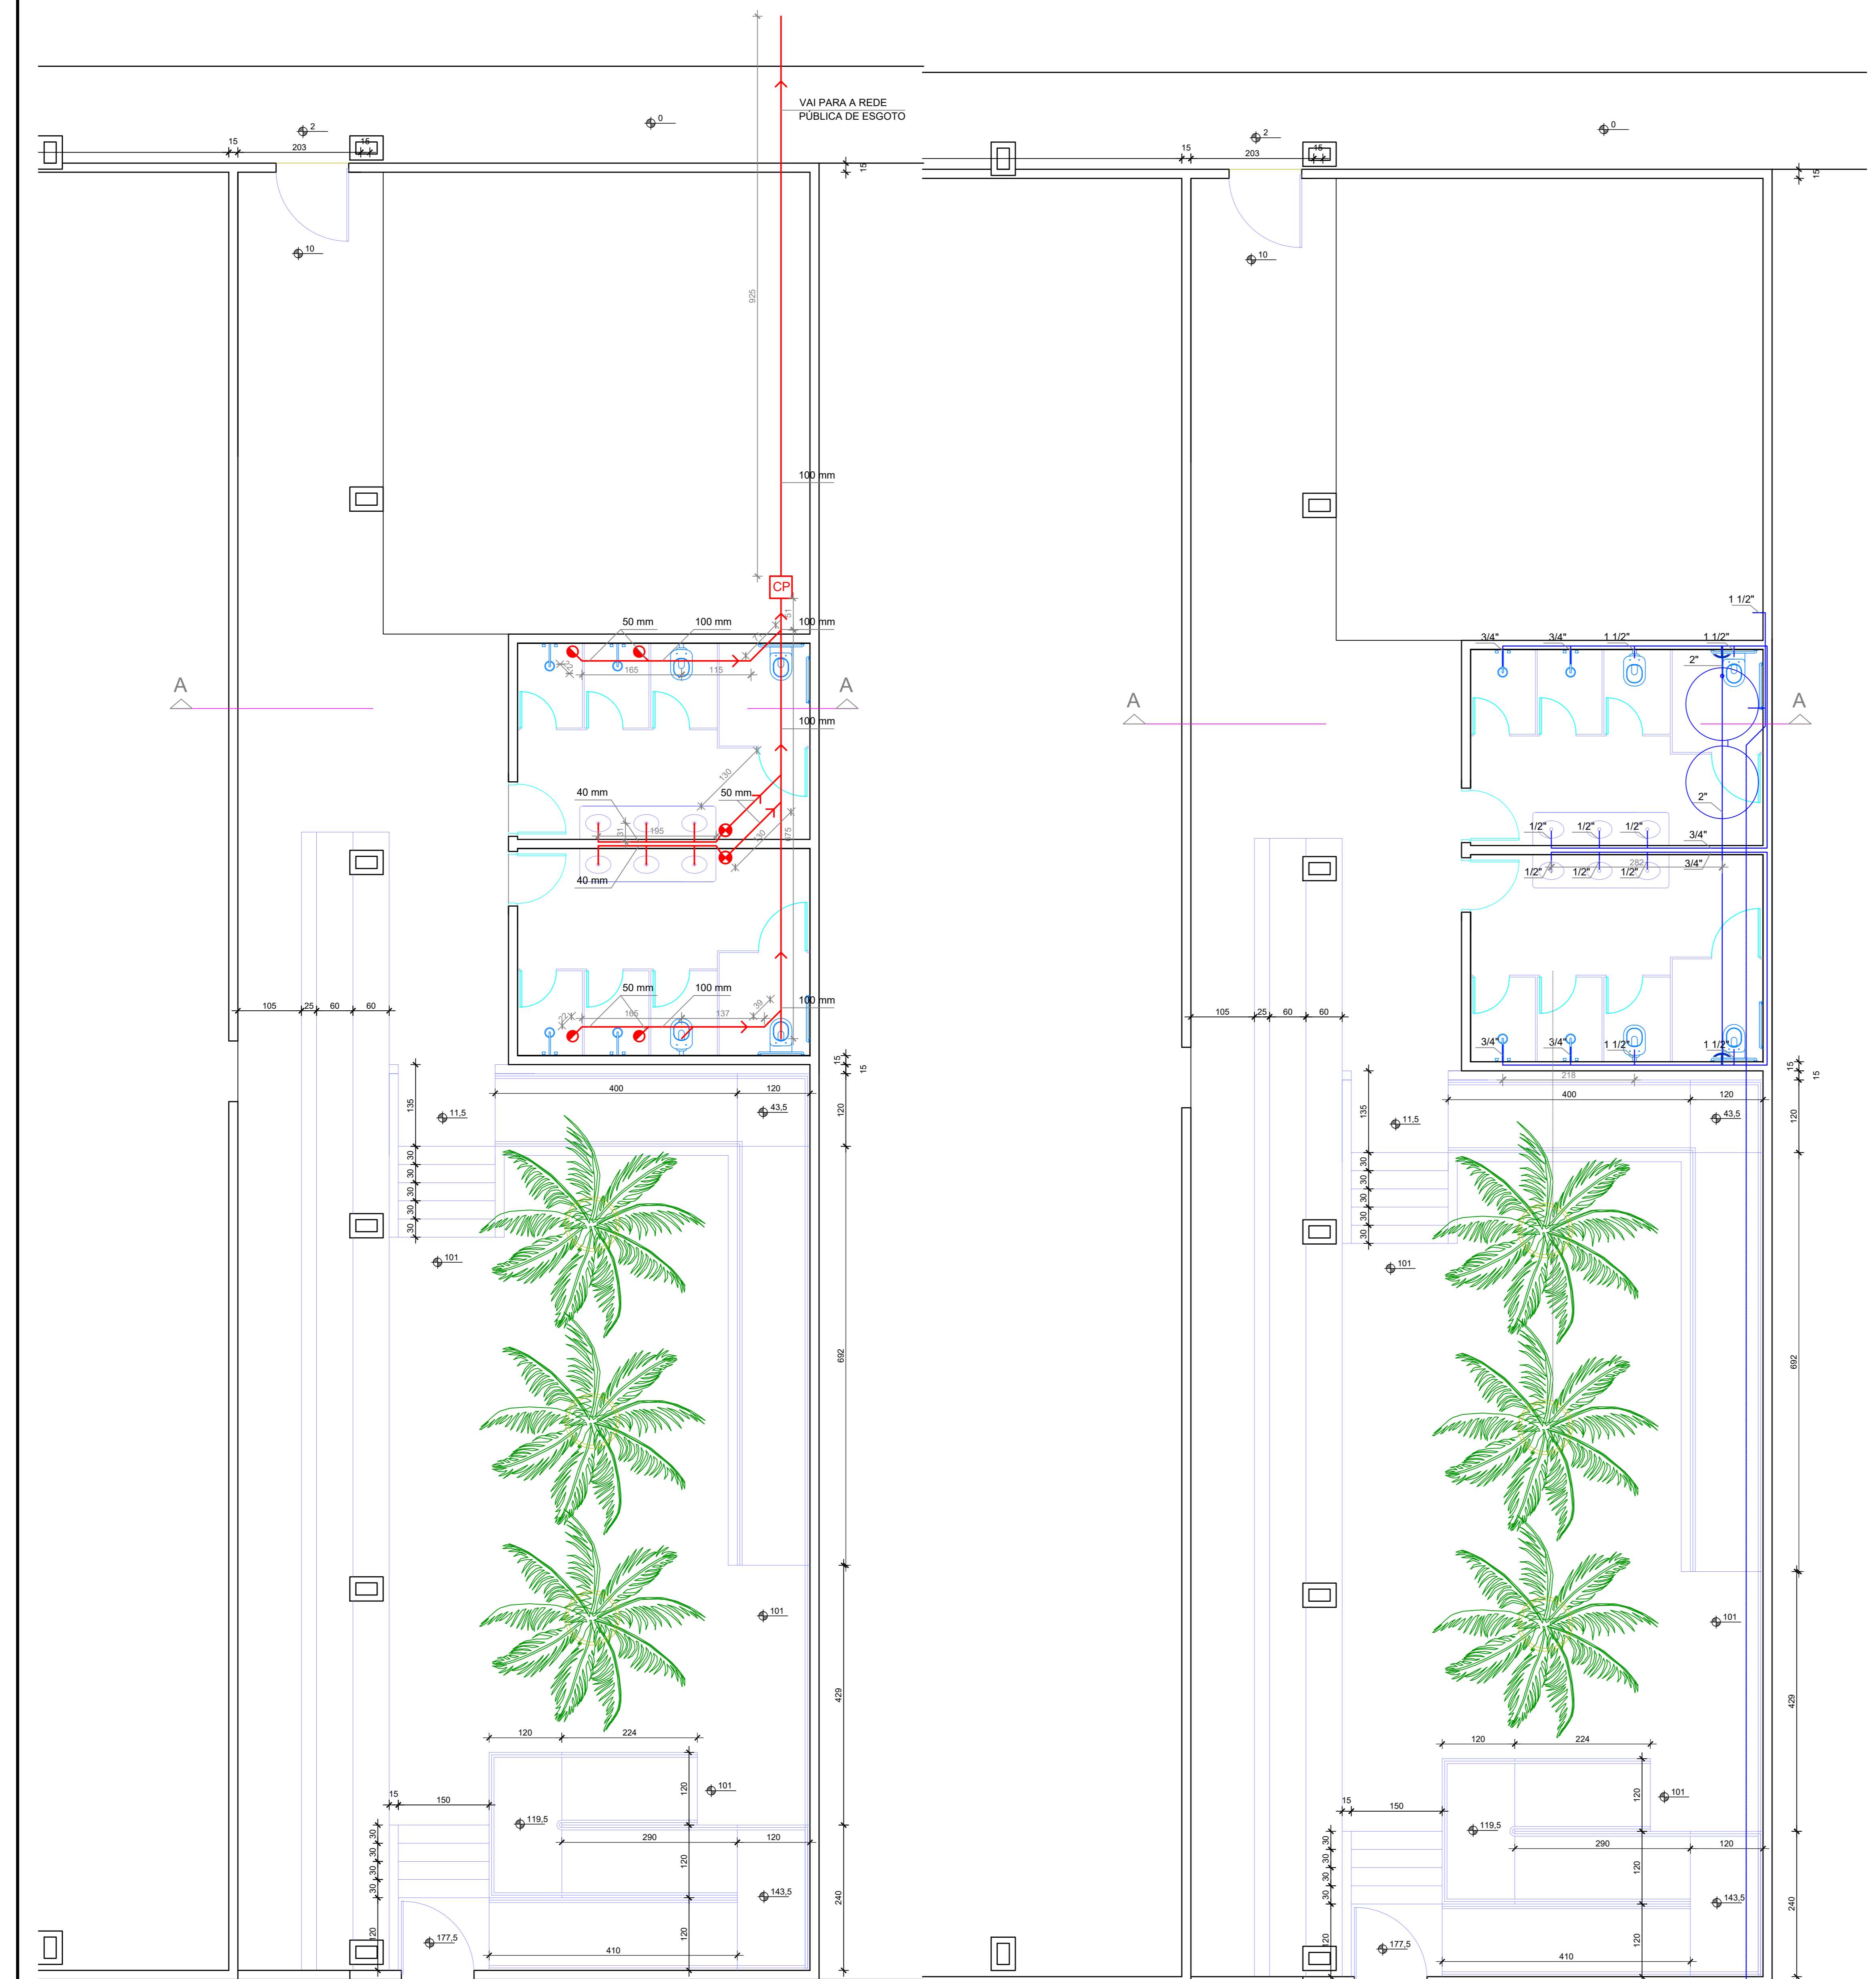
VAI PARA A REDE
PÚBLICA DE ESGOTO

0
2
15
203
15
15
10
925
100 mm
CP
50 mm
100 mm
100 mm
165
115
A
A
100 mm
130
40 mm
50 mm
195
40 mm
50 mm
100 mm
165
137
100 mm
105
25
60
60
400
120
135
11,5
43,5
30
30
30
30
101
120
692
101
429
120
224
15
150
101
119,5
120
290
120
30
30
30
120
143,5
240
20
177,5
410
120

0
2
15
203
15
15
10
1 1/2"
3/4"
3/4"
1 1/2"
1 1/2"
2"
A
A
2"
1/2"
1/2"
1/2"
3/4"
1/2"
1/2"
1/2"
3/4"
282
105
25
60
60
3/4"
3/4"
1 1/2"
1 1/2"
218
400
120
15
15
135
11,5
43,5
120
30
30
30
30
101
692
101
429
120
224
15
150
101
119,5
120
290
120
30
30
30
120
143,5
240
20
177,5
410
120